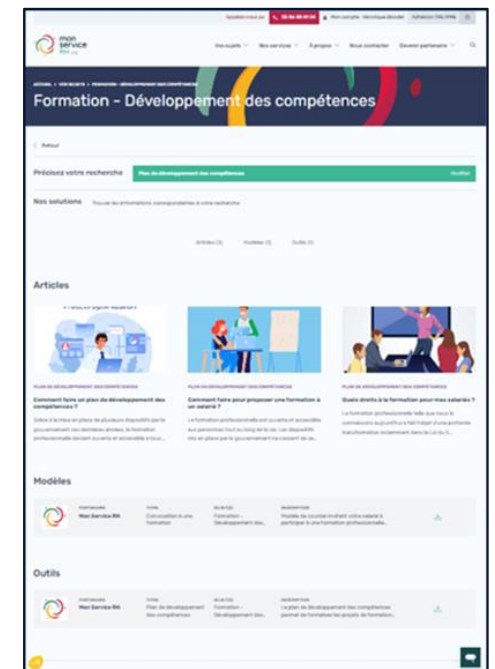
Question-réponse | 01 84 80 00 00 | Mon compte · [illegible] | Adhésion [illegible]

mon service RH

Vos sujets | Nos services | À propos | Nous contacter | Devenir partenaire

ACCUEIL > VOS SUJETS > FORMATION - DÉVELOPPEMENT DES COMPÉTENCES

Formation - Développement des compétences

< Retour

Précisez votre recherche | Plan de développement des compétences | Modifier

Nos solutions | Trouvez les informations correspondantes à votre recherche

Articles (3) | Modèles (1) | Outils (1)

Articles

PLAN DE DÉVELOPPEMENT DES COMPÉTENCES
Comment faire un plan de développement des compétences ?
Grâce à la mise en place de plusieurs dispositifs par le gouvernement ces dernières années, la formation professionnelle devient ouverte et accessible à tous...

PLAN DE DÉVELOPPEMENT DES COMPÉTENCES
Comment faire pour proposer une formation à un salarié ?
La formation professionnelle est ouverte et accessible aux personnes tout au long de la vie. Les dispositifs mis en place par le gouvernement ne cessent de se...

PLAN DE DÉVELOPPEMENT DES COMPÉTENCES
Quels droits à la formation pour mes salariés ?
La formation professionnelle telle que nous la connaissons aujourd'hui a fait l'objet d'une profonde transformation notamment dans le cadre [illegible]

Modèles

PARTENAIRE Mon Service RH | TYPE Convocation à une formation | RELATED Formation - Développement des... | DESCRIPTION Modèle de courrier invitant votre salarié à participer à une formation professionnelle...

Outils

PARTENAIRE Mon Service RH | TYPE Plan de développement des compétences | RELATED Formation - Développement des... | DESCRIPTION Le plan de développement des compétences permet de formaliser les projets de formation...